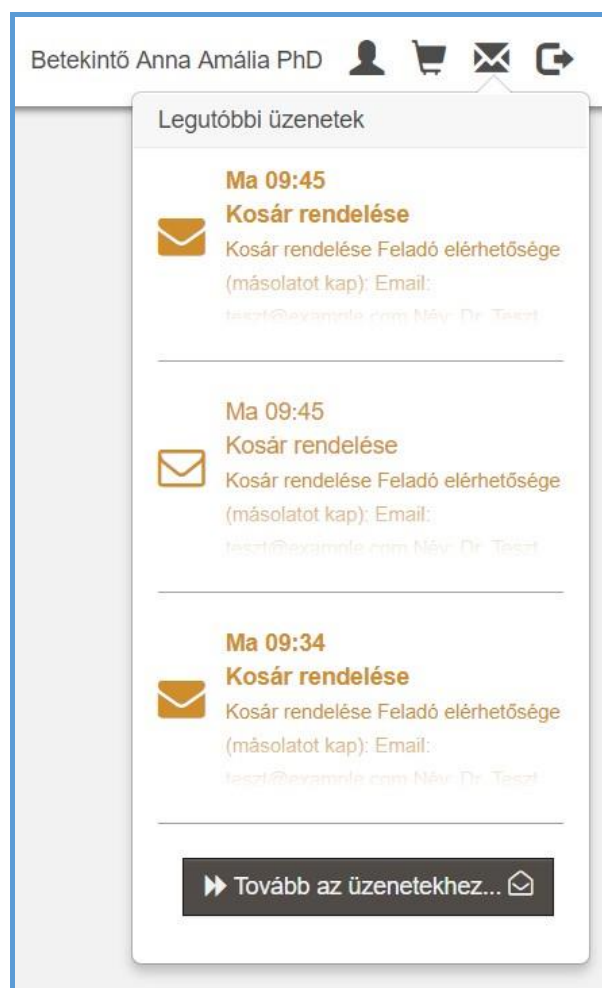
Betekintő Anna Amália PhD

Legutóbbi üzenetek

Ma 09:45
Kosár rendelése
Kosár rendelése Feladó elérhetősége (másolatot kap): Email: teszt@example.com Név: Dr. Teszt

Ma 09:45
Kosár rendelése
Kosár rendelése Feladó elérhetősége (másolatot kap): Email: teszt@example.com Név: Dr. Teszt

Ma 09:34
Kosár rendelése
Kosár rendelése Feladó elérhetősége (másolatot kap): Email: teszt@example.com Név: Dr. Teszt

Tovább az üzenetekhez...